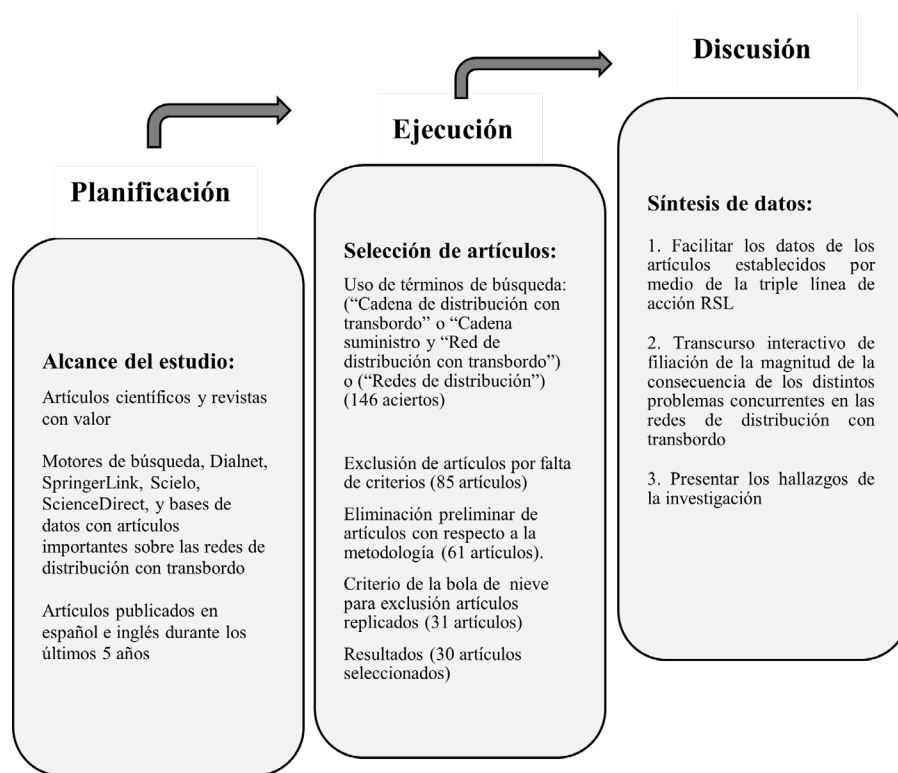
Discusión

Ejecución

Planificación

Alcance del estudio:

Artículos científicos y revistas con valor

Motores de búsqueda, Dialnet, SpringerLink, Scielo, ScienceDirect, y bases de datos con artículos importantes sobre las redes de distribución con transbordo

Artículos publicados en español e inglés durante los últimos 5 años

Selección de artículos:

Uso de términos de búsqueda: ("Cadena de distribución con transbordo" o "Cadena suministro y "Red de distribución con transbordo") o ("Redes de distribución") (146 aciertos)

Exclusión de artículos por falta de criterios (85 artículos)

Eliminación preliminar de artículos con respecto a la metodología (61 artículos).

Criterio de la bola de nieve para exclusión artículos replicados (31 artículos)

Resultados (30 artículos seleccionados)

Síntesis de datos:

1. Facilitar los datos de los artículos establecidos por medio de la triple línea de acción RSL

2. Transcurso interactivo de filiación de la magnitud de la consecuencia de los distintos problemas concurrentes en las redes de distribución con transbordo

3. Presentar los hallazgos de la investigación